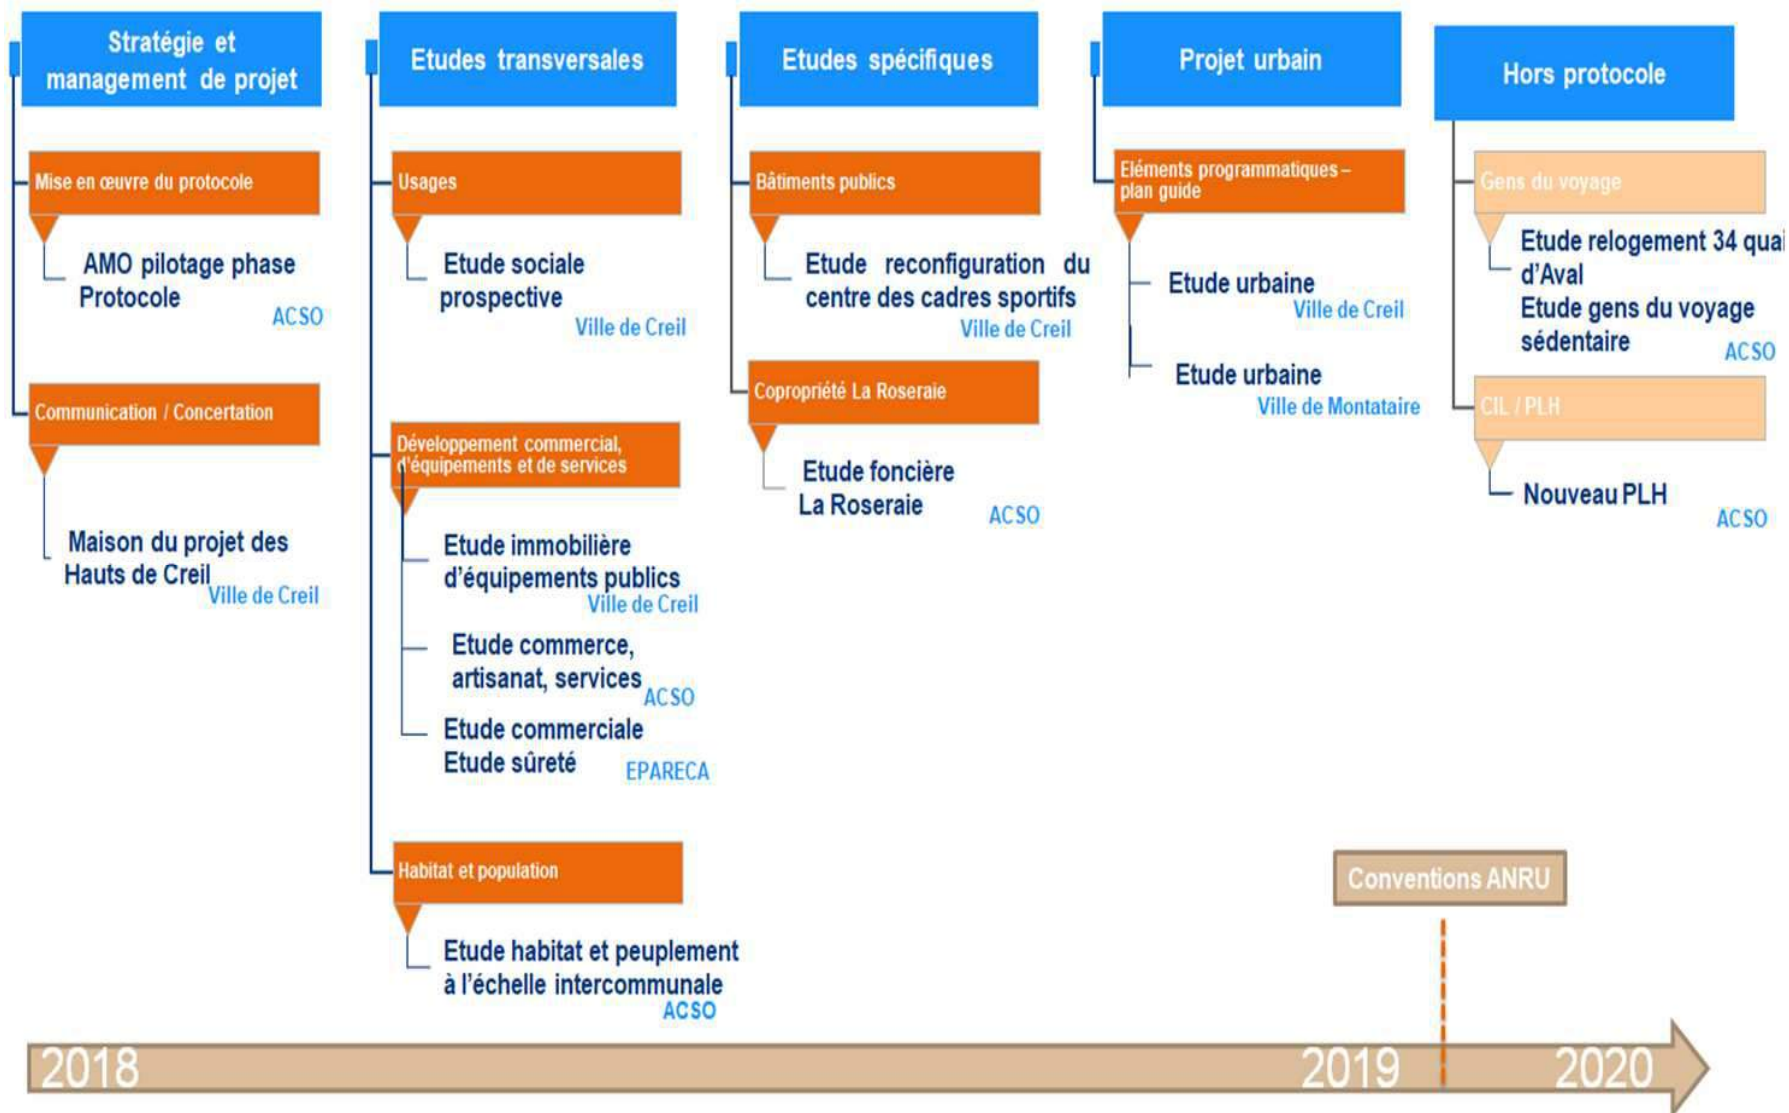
Stratégie et management de projet

Mise en œuvre du protocole

AMO pilotage phase Protocole ACSO

Communication / Concertation

Maison du projet des Hauts de Creil Ville de Creil

Etudes transversales

Usages

Etude sociale prospective Ville de Creil

Développement commercial, d'équipements et de services

Etude immobilière d'équipements publics Ville de Creil

Etude commerce, artisanat, services ACSO

Etude commerciale
Etude sûreté EPARECA

Habitat et population

Etude habitat et peuplement à l'échelle intercommunale ACSO

Etudes spécifiques

Bâtiments publics

Etude reconfiguration du centre des cadres sportifs Ville de Creil

Copropriété La Roseraie

Etude foncière La Roseraie ACSO

Projet urbain

Eléments programmatiques – plan guide

Etude urbaine Ville de Creil

Etude urbaine Ville de Montataire

Hors protocole

Gens du voyage

Etude relogement 34 quai d'Aval
Etude gens du voyage sédentaire ACSO

CIL / PLH

Nouveau PLH ACSO

Conventions ANRU

2018 2019 2020